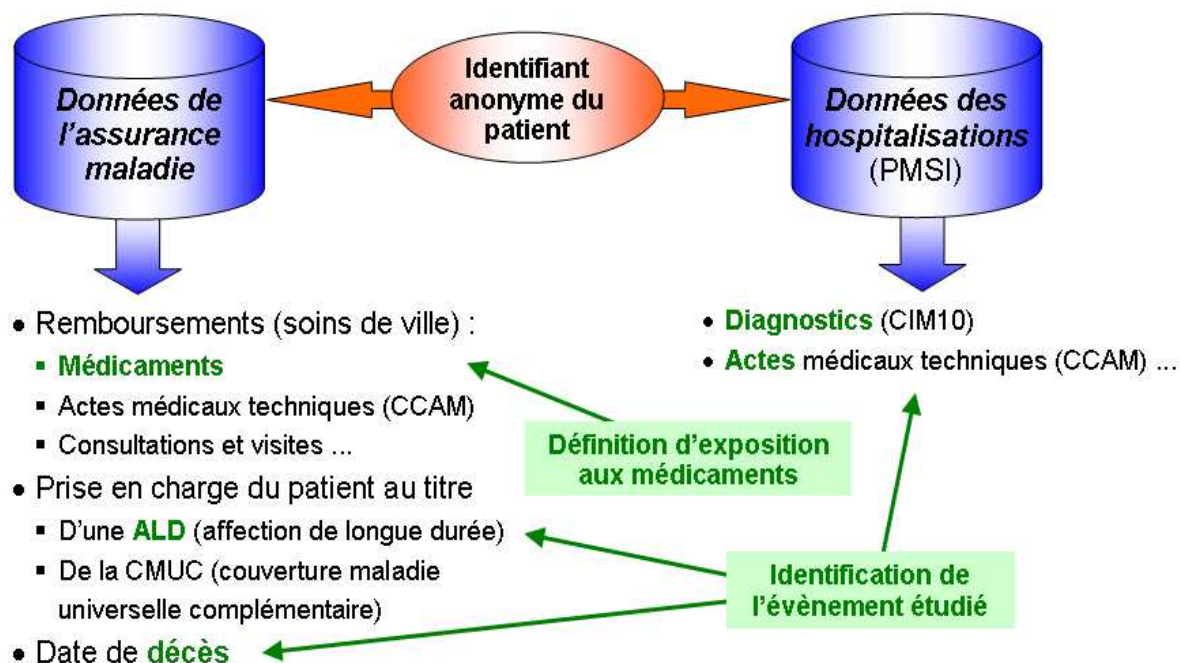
Données de l'assurance maladie

Identifiant anonyme du patient

Données des hospitalisations (PMSI)

• Remboursements (soins de ville) :
- Médicaments
- Actes médicaux techniques (CCAM)
- Consultations et visites ...
• Prise en charge du patient au titre
- D'une ALD (affection de longue durée)
- De la CMUC (couverture maladie universelle complémentaire)
• Date de décès

• Diagnostics (CIM10)
• Actes médicaux techniques (CCAM) ...

Définition d'exposition aux médicaments

Identification de l'évènement étudié